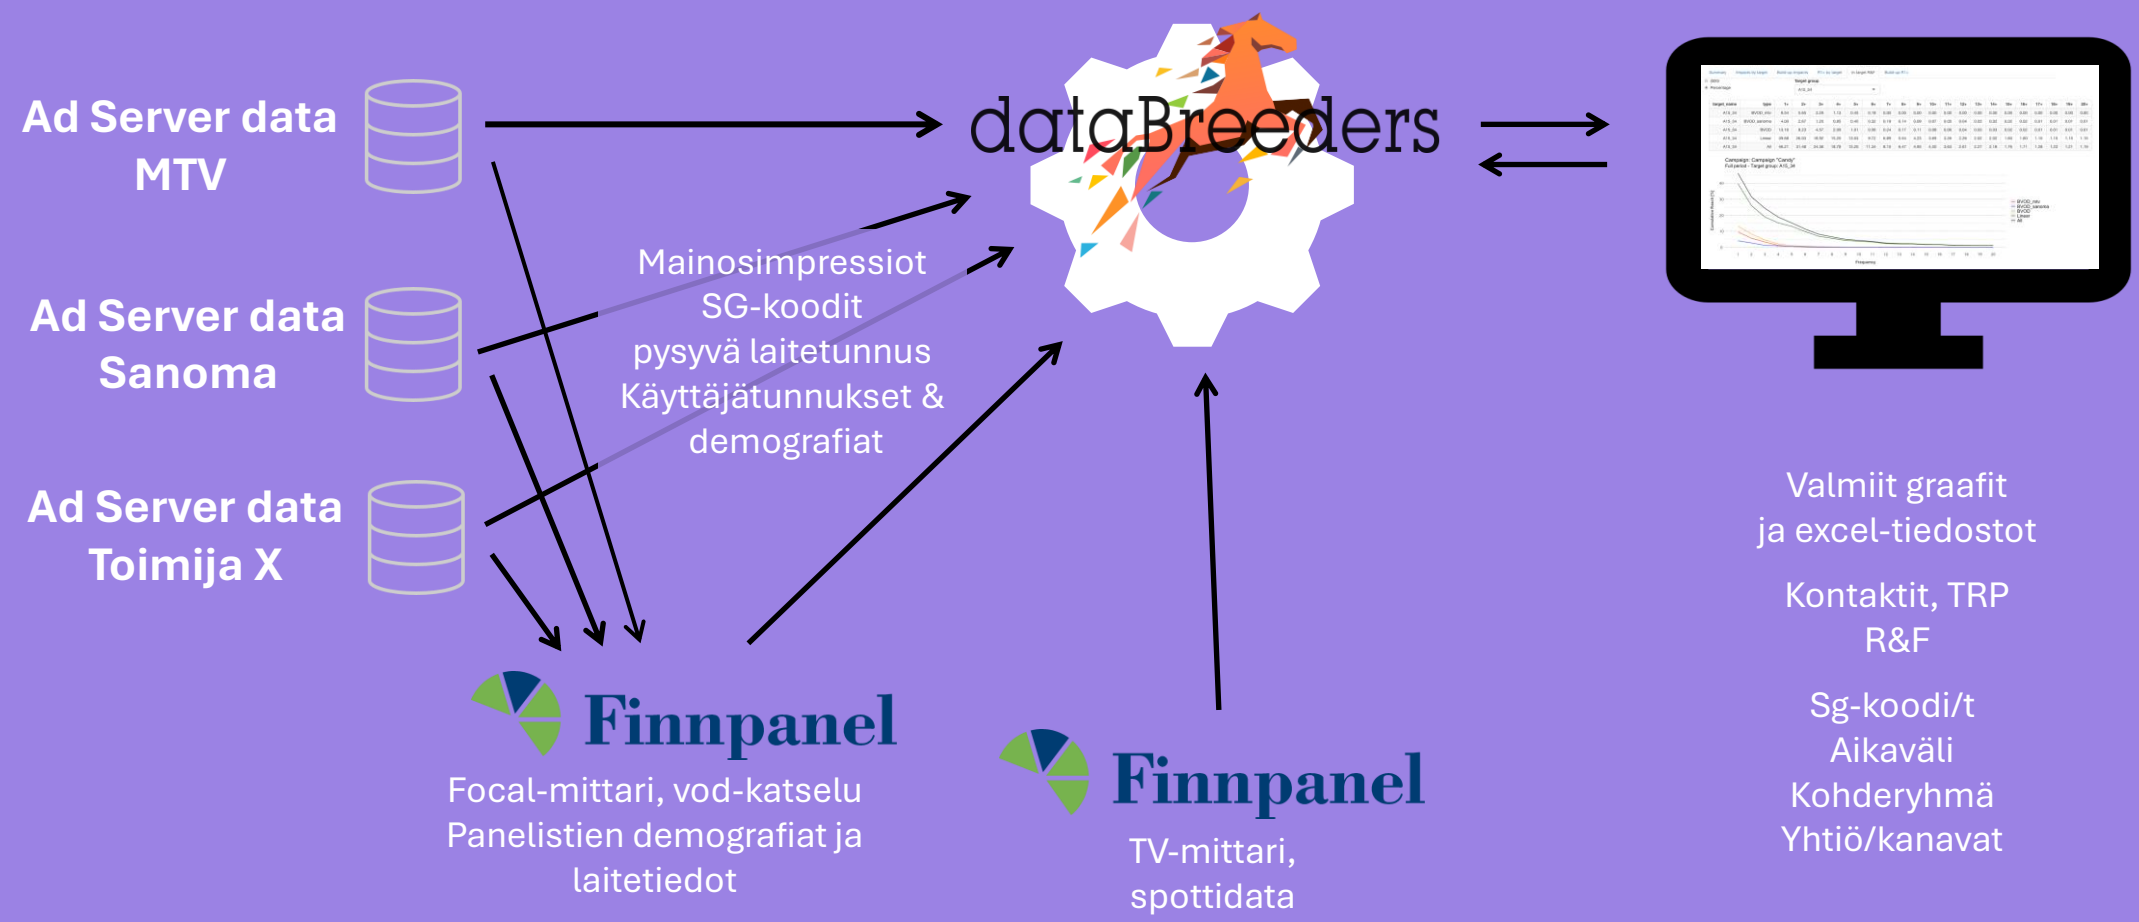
Ad Server data MTV

Ad Server data Sanoma

Ad Server data Toimija X

dataBreeders

Mainosimpressiot
SG-koodit
pysyvä laitetunnus
Käyttäjätunnukset & demografiat

Finnpanel
Focal-mittari, vod-katselu
Panelistien demografiat ja laitetiedot

Finnpanel
TV-mittari, spottidata

Valmiit graafit ja excel-tiedostot

Kontaktit, TRP
R&F

Sg-koodi/t
Aikaväli
Kohderyhmä
Yhtiö/kanavat